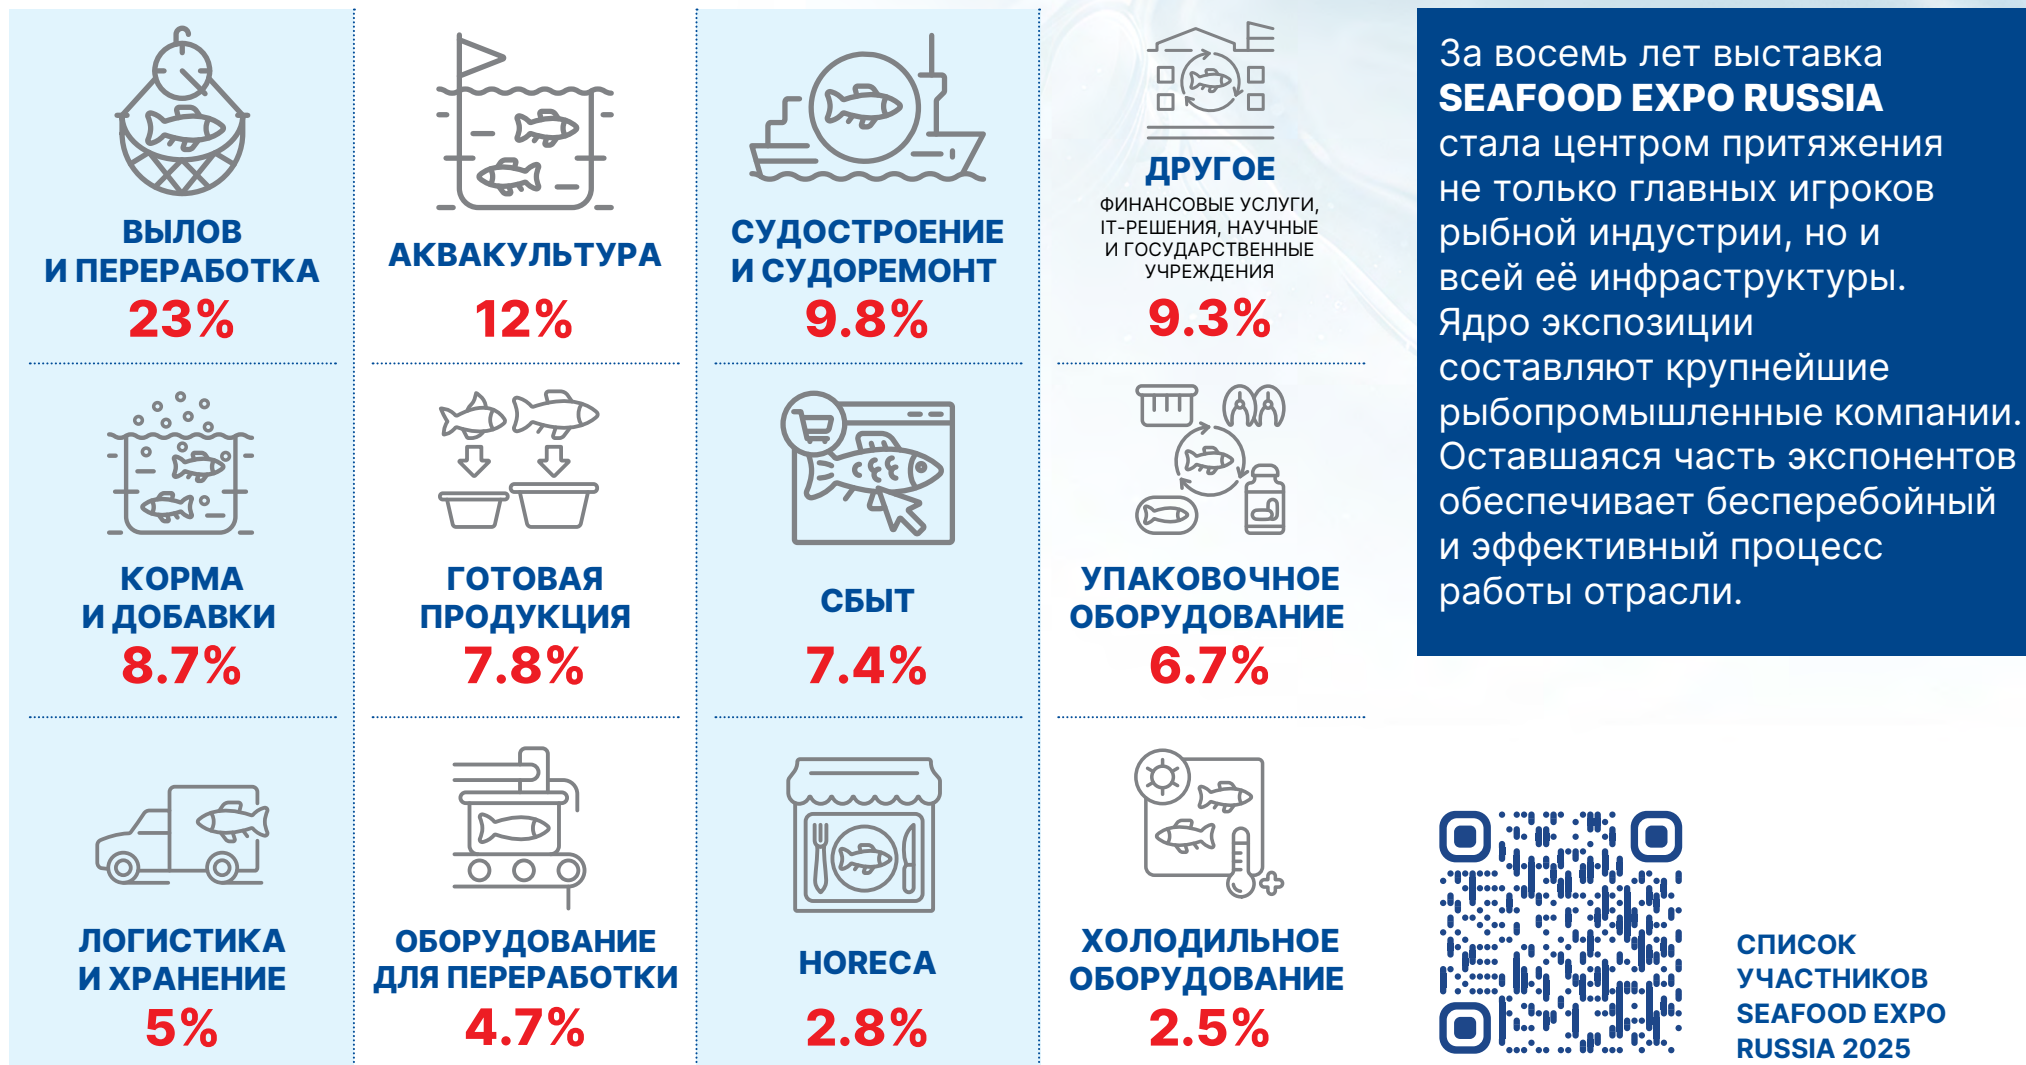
ВЫЛОВ И ПЕРЕРАБОТКА
23%

АКВАКУЛЬТУРА
12%

СУДОСТРОЕНИЕ И СУДОРЕМОНТ
9.8%

ДРУГОЕ
ФИНАНСОВЫЕ УСЛУГИ, IT-РЕШЕНИЯ, НАУЧНЫЕ И ГОСУДАРСТВЕННЫЕ УЧРЕЖДЕНИЯ
9.3%

За восемь лет выставка SEAFOOD EXPO RUSSIA стала центром притяжения не только главных игроков рыбной индустрии, но и всей её инфраструктуры. Ядро экспозиции составляют крупнейшие рыбопромышленные компании. Оставшаяся часть экспонентов обеспечивает бесперебойный и эффективный процесс работы отрасли.

КОРМА И ДОБАВКИ
8.7%

ГОТОВАЯ ПРОДУКЦИЯ
7.8%

СБЫТ
7.4%

УПАКОВОЧНОЕ ОБОРУДОВАНИЕ
6.7%

ЛОГИСТИКА И ХРАНЕНИЕ
5%

ОБОРУДОВАНИЕ ДЛЯ ПЕРЕРАБОТКИ
4.7%

HORECA
2.8%

ХОЛОДИЛЬНОЕ ОБОРУДОВАНИЕ
2.5%

СПИСОК УЧАСТНИКОВ SEAFOOD EXPO RUSSIA 2025